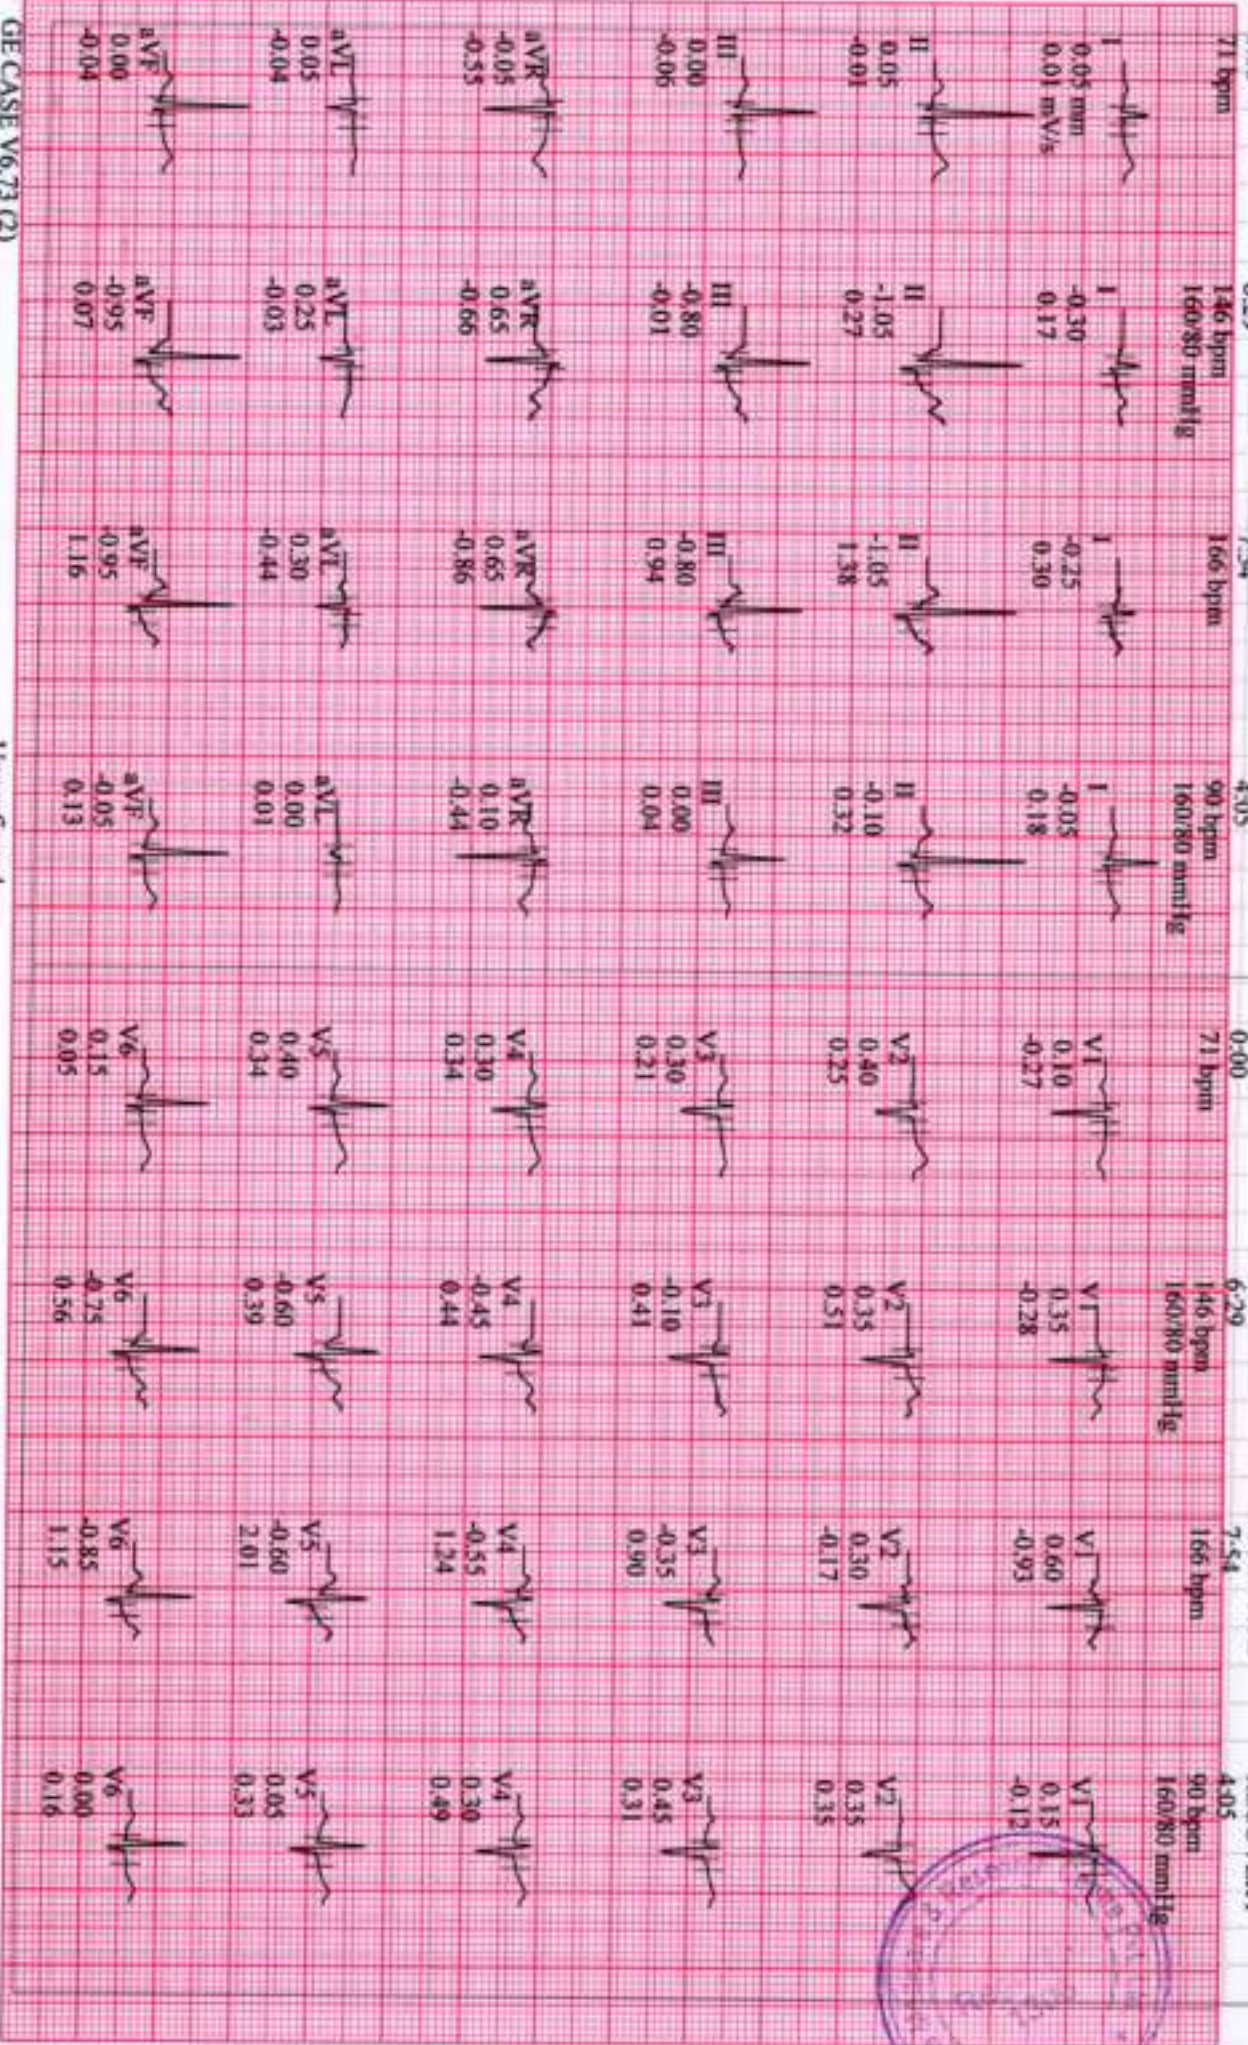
71 bpm

I
0.05 mm
0.01 mV/s

II
0.05
-0.01

III
0.00
-0.06

aVR
-0.05
-0.35

aVL
0.05
-0.04

aVF
0.00
-0.04

146 bpm
160/80 mmHg

I
-0.30
0.17

II
-1.05
0.27

III
-0.80
-0.01

aVR
0.65
-0.66

aVL
0.25
-0.03

aVF
-0.95
0.07

7:54
166 bpm

I
-0.25
0.30

II
-1.05
1.38

III
-0.80
0.94

aVR
0.65
-0.86

aVL
0.30
-0.44

aVF
-0.95
1.16

4:05
90 bpm
160/80 mmHg

I
-0.05
0.18

II
-0.10
0.32

III
0.00
0.04

aVR
0.10
-0.44

aVL
0.00
0.01

aVF
-0.05
0.13

0:00
71 bpm

V1
0.10
-0.27

V2
0.40
0.25

V3
0.30
0.21

V4
0.30
0.34

V5
0.40
0.34

V6
0.15
0.05

6:29
146 bpm
160/80 mmHg

V1
0.35
-0.28

V2
0.35
0.51

V3
-0.10
0.41

V4
-0.45
0.44

V5
-0.60
0.39

V6
-0.75
0.56

7:54
166 bpm

V1
0.60
-0.93

V2
0.30
-0.17

V3
-0.35
0.90

V4
-0.55
1.24

V5
-0.60
2.01

V6
-0.85
1.15

4:05
90 bpm
160/80 mmHg

V1
0.15
-0.12

V2
0.35
0.35

V3
0.45
0.31

V4
0.30
0.49

V5
0.05
0.33

V6
0.00
0.16

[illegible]

GE CASE V6.73 (2)